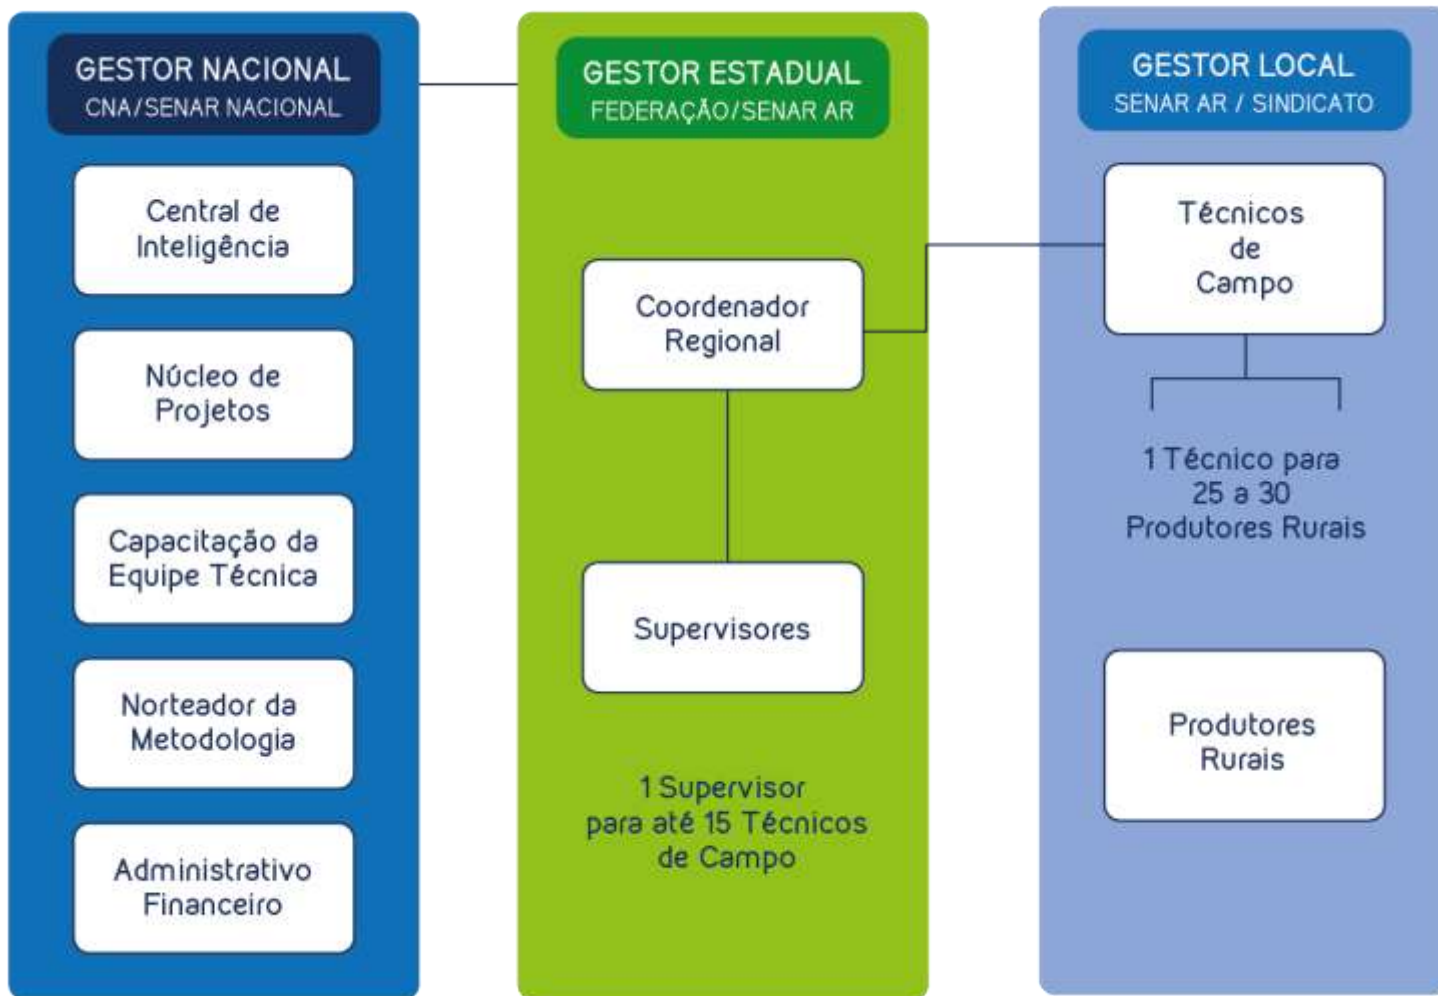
GESTOR NACIONAL
CNA/SENAR NACIONAL

Central de Inteligência

Núcleo de Projetos

Capacitação da Equipe Técnica

Norteador da Metodologia

Administrativo Financeiro

GESTOR ESTADUAL
FEDERAÇÃO/SENAR AR

Coordenador Regional

Supervisores

1 Supervisor para até 15 Técnicos de Campo

GESTOR LOCAL
SENAR AR / SINDICATO

Técnicos de Campo

1 Técnico para 25 a 30 Produtores Rurais

Produtores Rurais